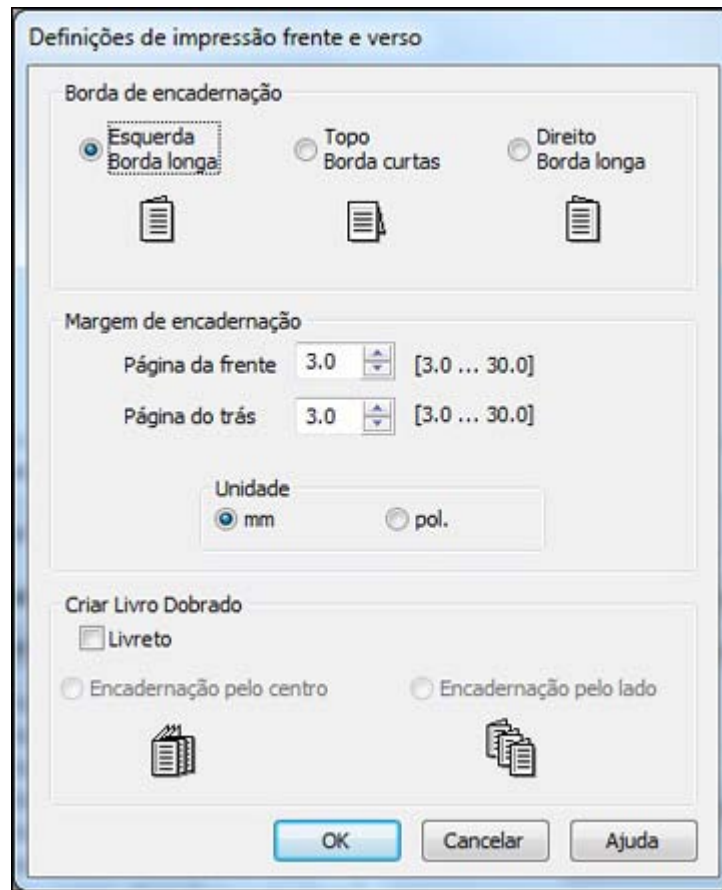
Definições de impressão frente e verso

Borda de encadernação

Esquerda
Borda longa

Topo
Borda curtas

Direito
Borda longa

Margem de encadernação

Página da frente 3.0 [3.0 ... 30.0]

Página do trás 3.0 [3.0 ... 30.0]

Unidade

mm

pol.

Criar Livro Dobrado

Livreto

Encadernação pelo centro

Encadernação pelo lado

OK

Cancelar

Ajuda